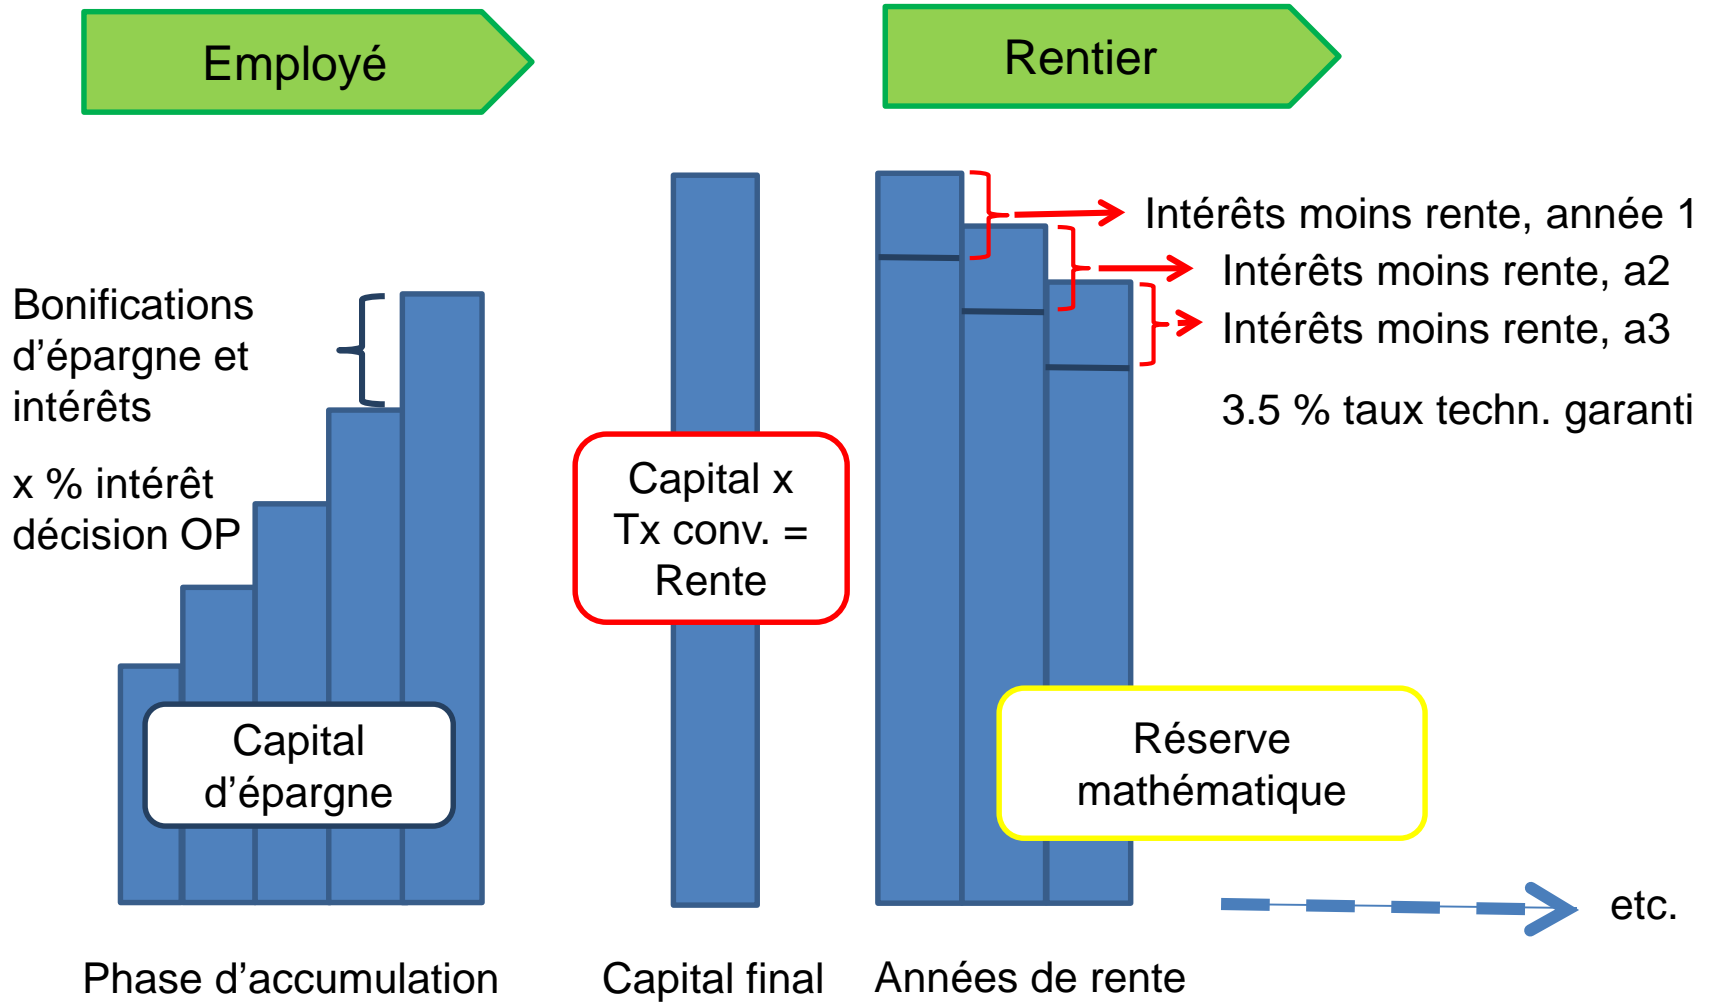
Employé

Rentier

Bonifications d’épargne et intérêts

x % intérêt décision OP

Capital d’épargne

Capital x Tx conv. = Rente

Intérêts moins rente, année 1

Intérêts moins rente, a2

Intérêts moins rente, a3

3.5 % taux techn. garanti

Réserve mathématique

etc.

Phase d’accumulation

Capital final

Années de rente